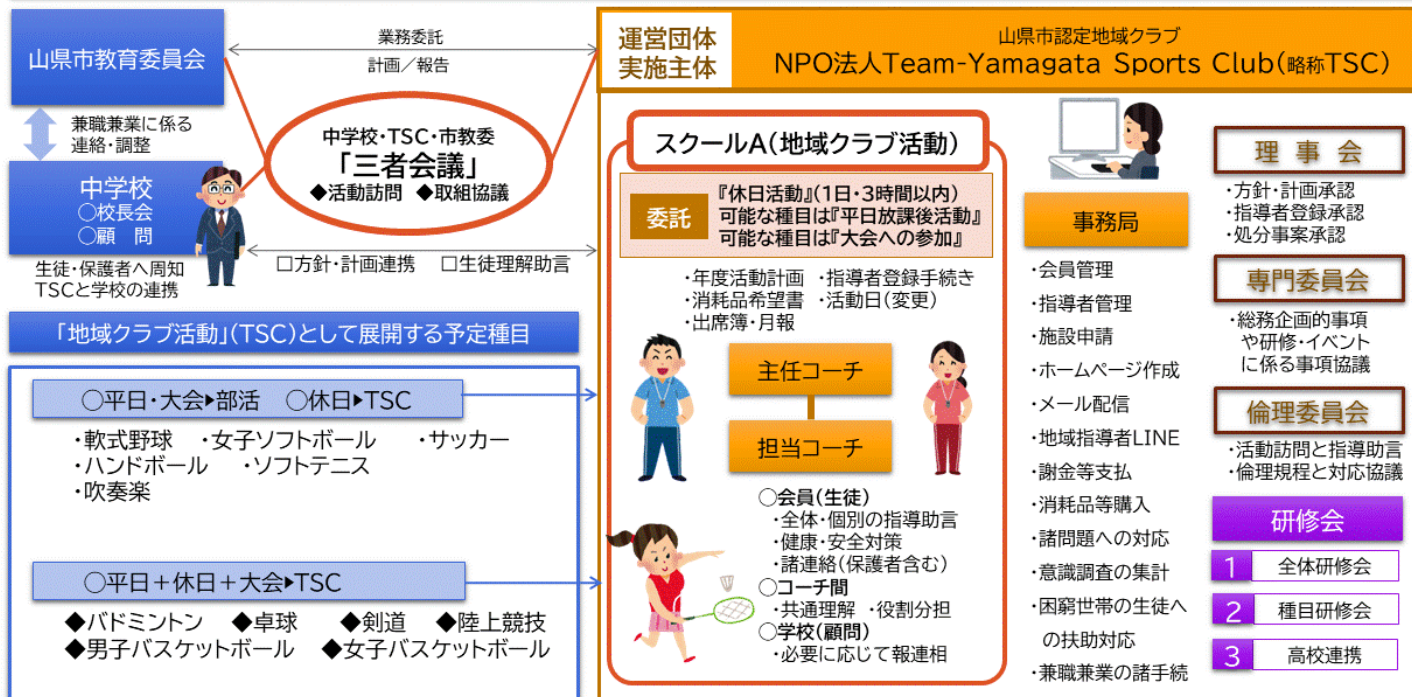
山県市教育委員会

業務委託
計画／報告

兼職兼業に係る連絡・調整

中学校
○校長会
○顧　問

生徒・保護者へ周知
TSCと学校の連携

中学校・TSC・市教委
「三者会議」
◆活動訪問　◆取組協議

□方針・計画連携　□生徒理解助言

「地域クラブ活動」(TSC)として展開する予定種目

○平日・大会▸部活　○休日▸TSC

・軟式野球　・女子ソフトボール　・サッカー
・ハンドボール　・ソフトテニス
・吹奏楽

○平日＋休日＋大会▸TSC

◆バドミントン　◆卓球　◆剣道　◆陸上競技
◆男子バスケットボール　◆女子バスケットボール

運営団体
実施主体

山県市認定地域クラブ
NPO法人Team-Yamagata Sports Club(略称TSC)

スクールA(地域クラブ活動)

委託

『休日活動』(1日・3時間以内)
可能な種目は『平日放課後活動』
可能な種目は『大会への参加』

・年度活動計画　・指導者登録手続き
・消耗品希望書　・活動日(変更)
・出席簿・月報

主任コーチ

担当コーチ

○会員(生徒)
・全体・個別の指導助言
・健康・安全対策
・諸連絡(保護者含む)
○コーチ間
・共通理解　・役割分担
○学校(顧問)
・必要に応じて報連相

事務局

・会員管理
・指導者管理
・施設申請
・ホームページ作成
・メール配信
・地域指導者LINE
・謝金等支払
・消耗品等購入
・諸問題への対応
・意識調査の集計
・困窮世帯の生徒への扶助対応
・兼職兼業の諸手続

理　事　会
・方針・計画承認
・指導者登録承認
・処分事案承認

専門委員会
・総務企画的事項や研修・イベントに係る事項協議

倫理委員会
・活動訪問と指導助言
・倫理規程と対応協議

研修会
1　全体研修会
2　種目研修会
3　高校連携